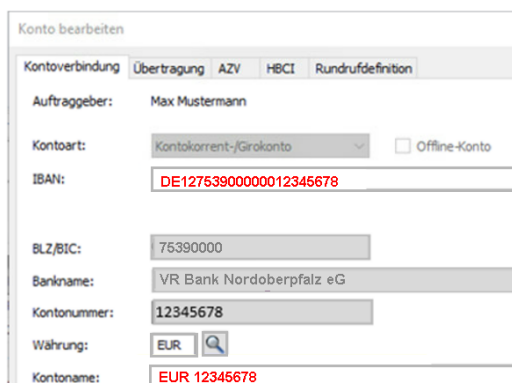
Konto bearbeiten

Kontoverbindung | Übertragung | AZV | HBCI | Rundrufdefinition

Auftraggeber: Max Mustermann

Kontoart: Kontokorrent-/Girokonto

Offline-Konto

IBAN: DE12753900000012345678

BLZ/BIC: 75390000

Bankname: VR Bank Nordoberpfalz eG

Kontonummer: 12345678

Währung: EUR

Kontoname: EUR 12345678